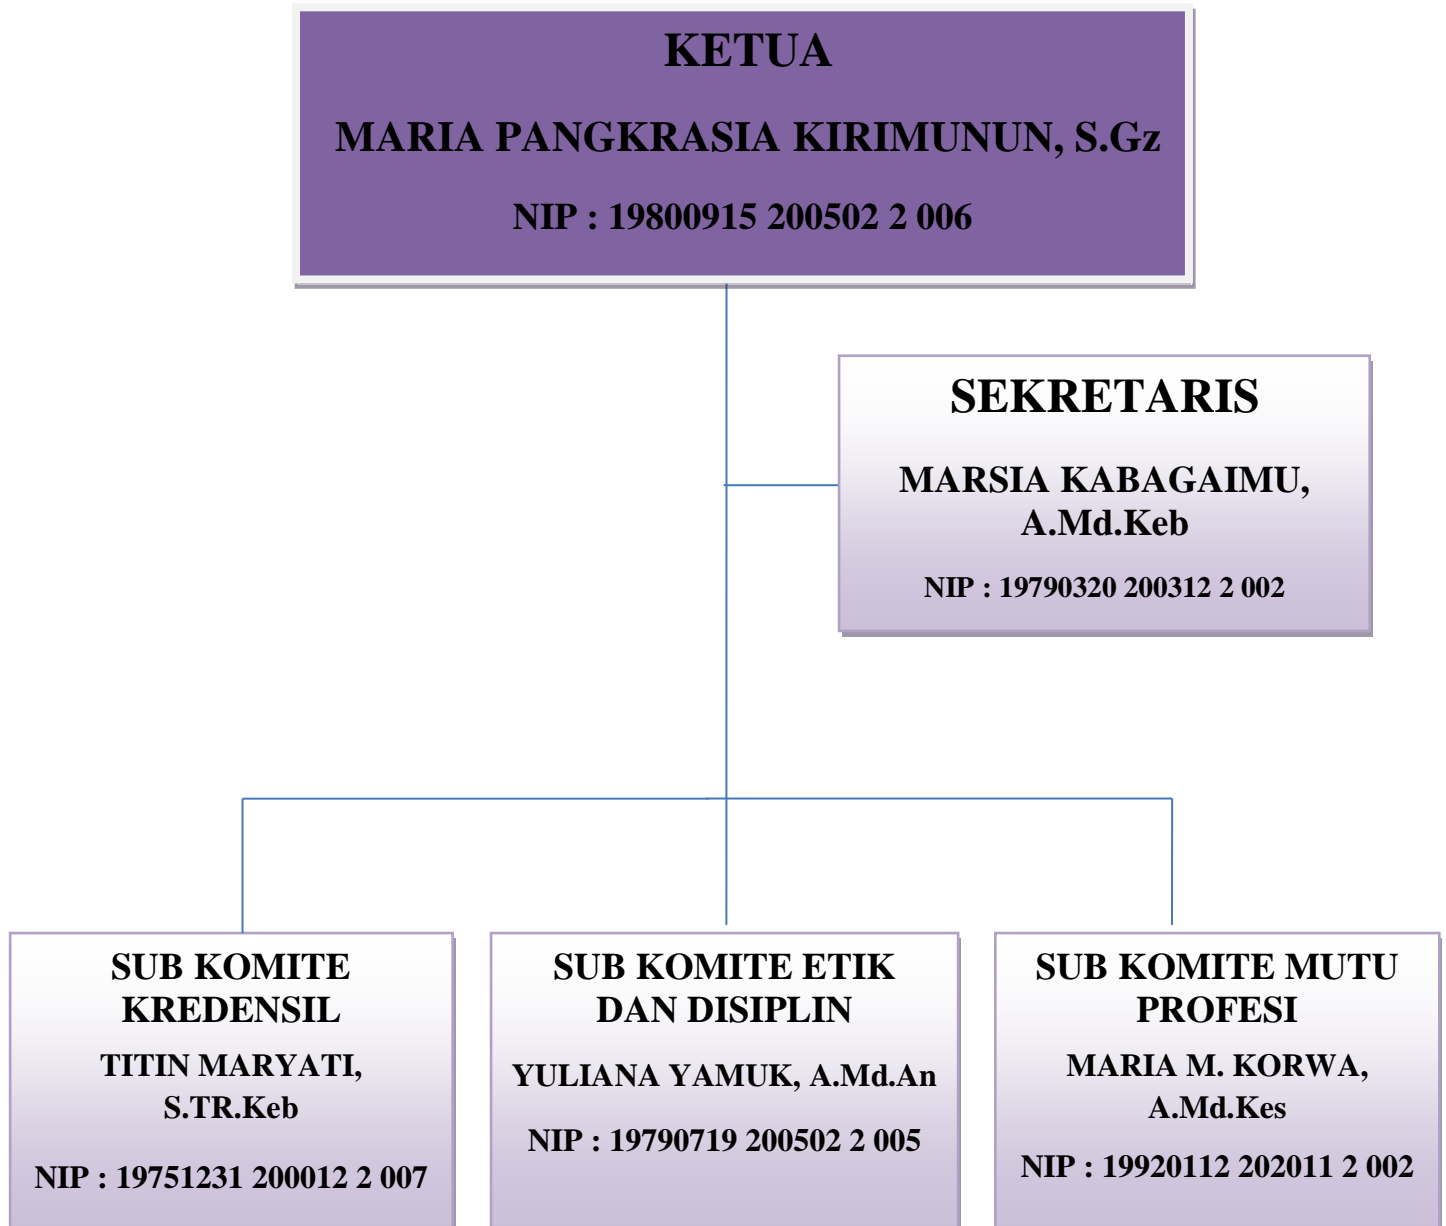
KETUA

MARIA PANGKRASIA KIRIMUNUN, S.Gz

NIP : 19800915 200502 2 006

SEKRETARIS

MARSIA KABAGAIMU, A.Md.Keb

NIP : 19790320 200312 2 002

SUB KOMITE KREDENSIL

TITIN MARYATI, S.TR.Keb

NIP : 19751231 200012 2 007

SUB KOMITE ETIK DAN DISIPLIN

YULIANA YAMUK, A.Md.An

NIP : 19790719 200502 2 005

SUB KOMITE MUTU PROFESI

MARIA M. KORWA, A.Md.Kes

NIP : 19920112 202011 2 002